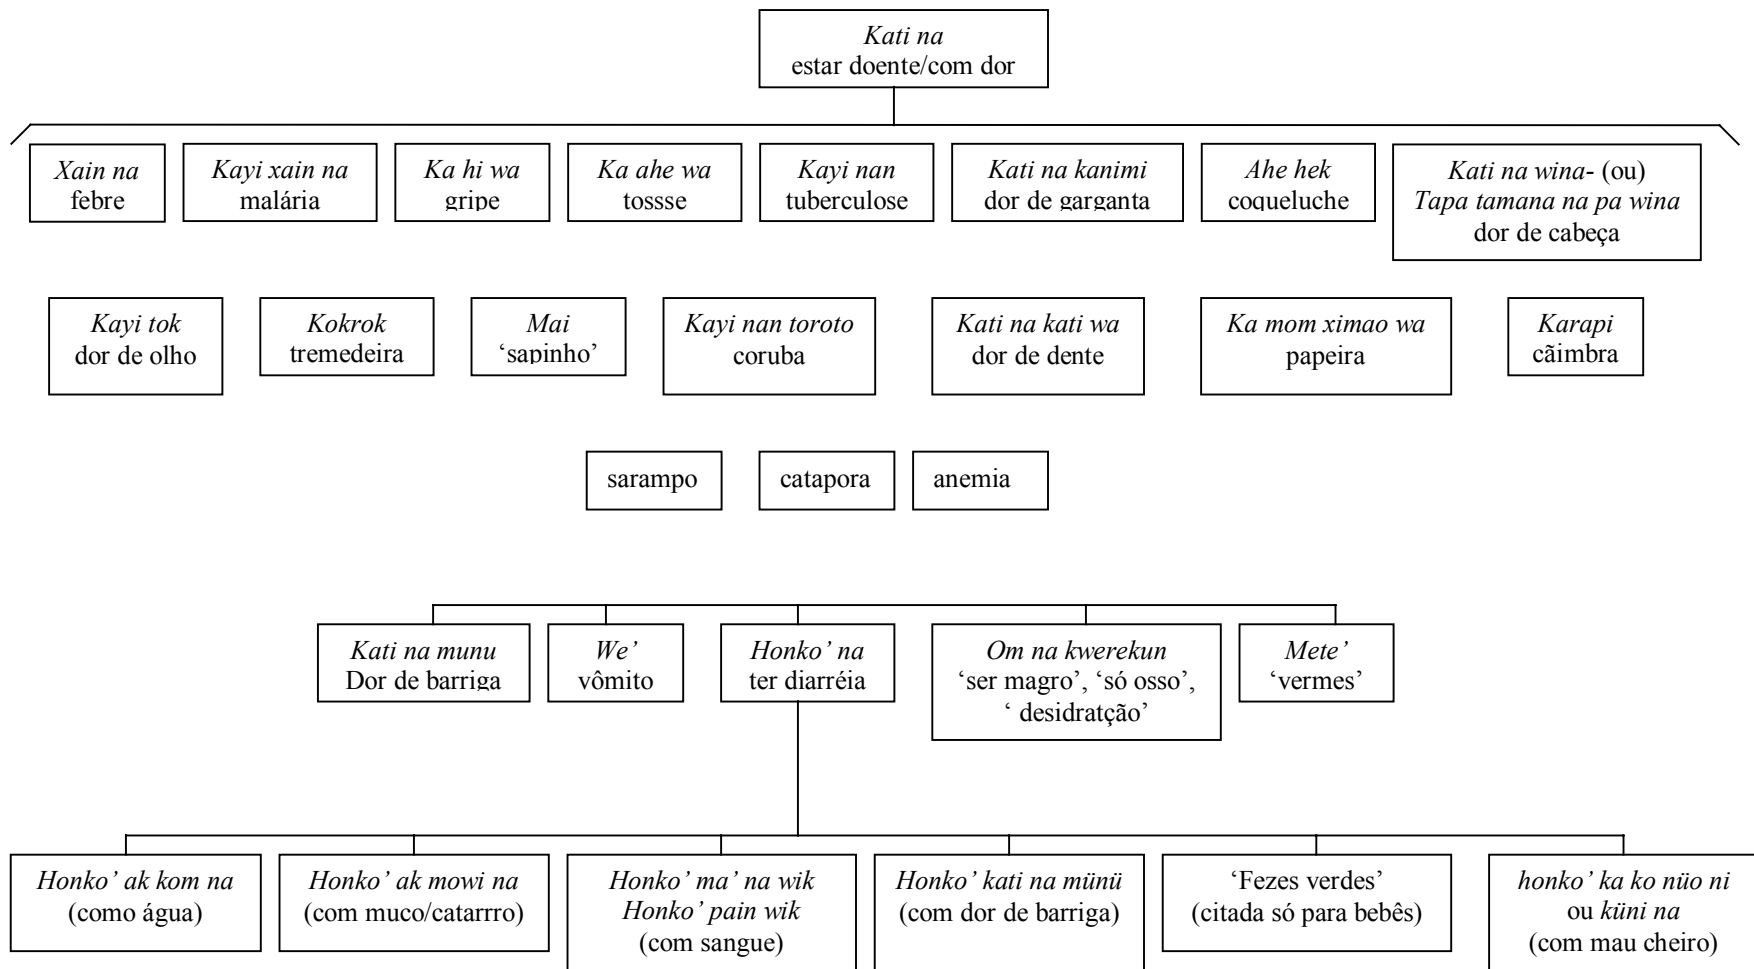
Kati na
estar doente/com dor

Xain na
febre

Kayi xain na
malária

Ka hi wa
gripe

Ka ahe wa
tossse

Kayi nan
tuberculose

Kati na kanimi
dor de garganta

Ahe hek
coqueluche

Kati na wina- (ou)
Tapa tamana na pa wina
dor de cabeça

Kayi tok
dor de olho

Kokrok
tremedeira

Mai
'sapinho'

Kayi nan toroto
coruba

Kati na kati wa
dor de dente

Ka mom ximao wa
papeira

Karapi
cãimbra

sarampo

catapora

anemia

Kati na munu
Dor de barriga

We'
vômito

Honko' na
ter diarréia

Om na kwerekun
'ser magro', 'só osso', ' desidratção'

Mete'
'vermes'

Honko' ak kom na
(como água)

Honko' ak mowi na
(com muco/catarrro)

Honko' ma' na wik
Honko' pain wik
(com sangue)

Honko' kati na münü
(com dor de barriga)

'Fezes verdes'
(citada só para bebês)

honko' ka ko nüo ni
ou küni na
(com mau cheiro)